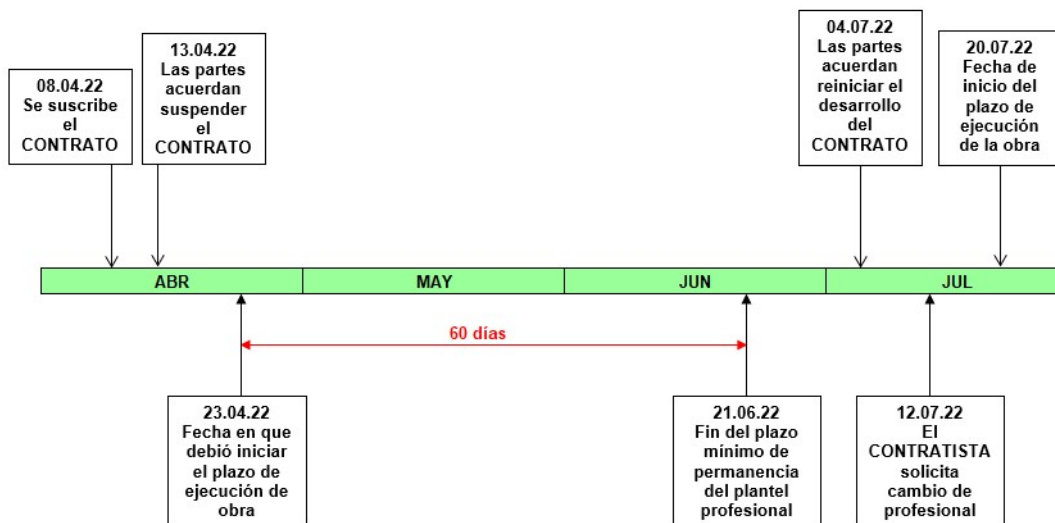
08.04.22
Se suscribe el CONTRATO

13.04.22
Las partes acuerdan suspender el CONTRATO

04.07.22
Las partes acuerdan reiniciar el desarrollo del CONTRATO

20.07.22
Fecha de inicio del plazo de ejecución de la obra

ABR

MAY

JUN

JUL

60 días

23.04.22
Fecha en que debió iniciar el plazo de ejecución de obra

21.06.22
Fin del plazo mínimo de permanencia del plantel profesional

12.07.22
El CONTRATISTA solicita cambio de profesional